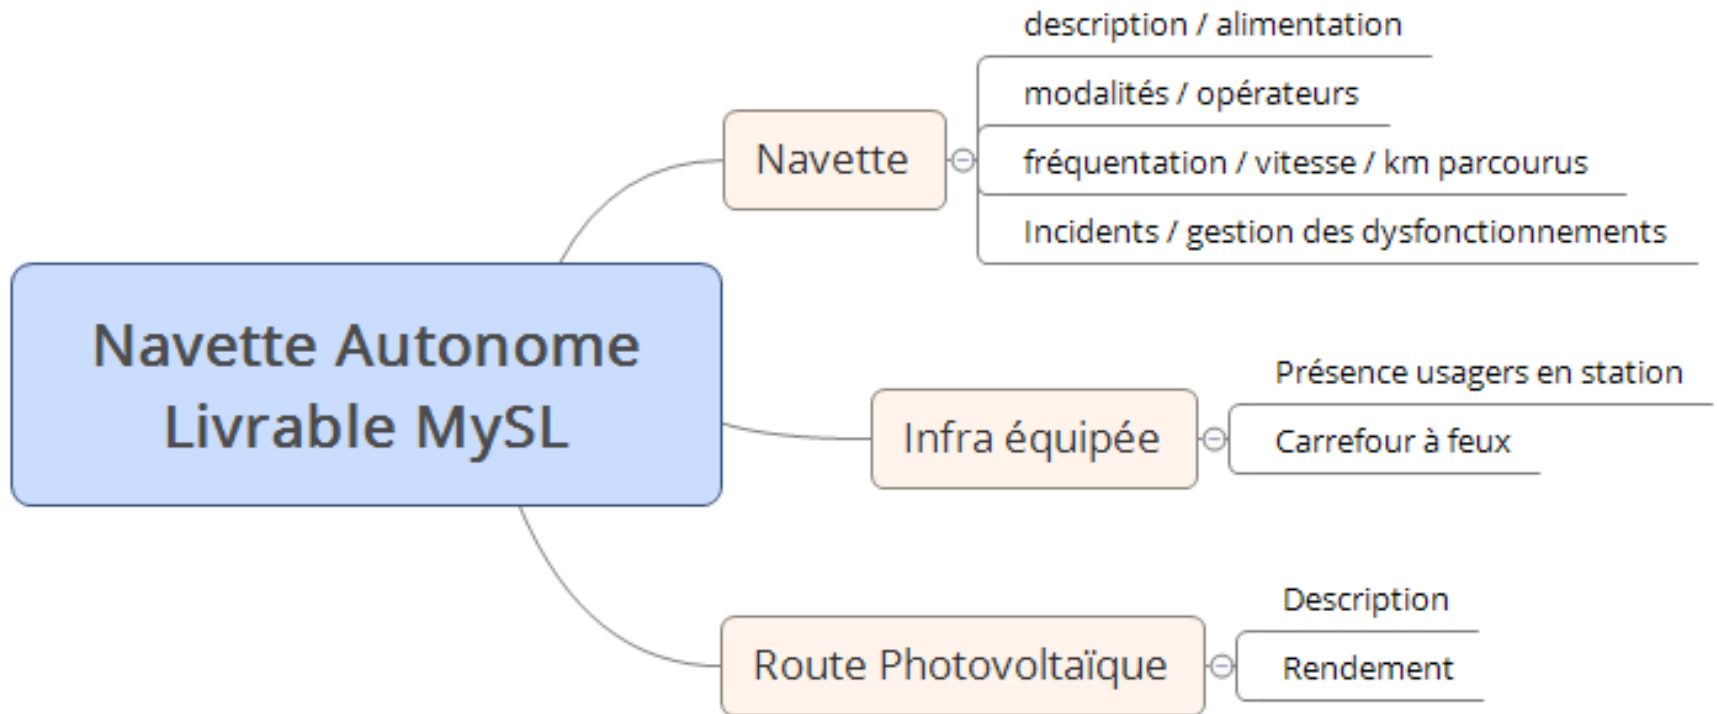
Navette Autonome
Livrable MySL

Navette

description / alimentation

modalités / opérateurs

fréquentation / vitesse / km parcourus

Incidents / gestion des dysfonctionnements

Infra équipée

Présence usagers en station

Carrefour à feux

Route Photovoltaïque

Description

Rendement